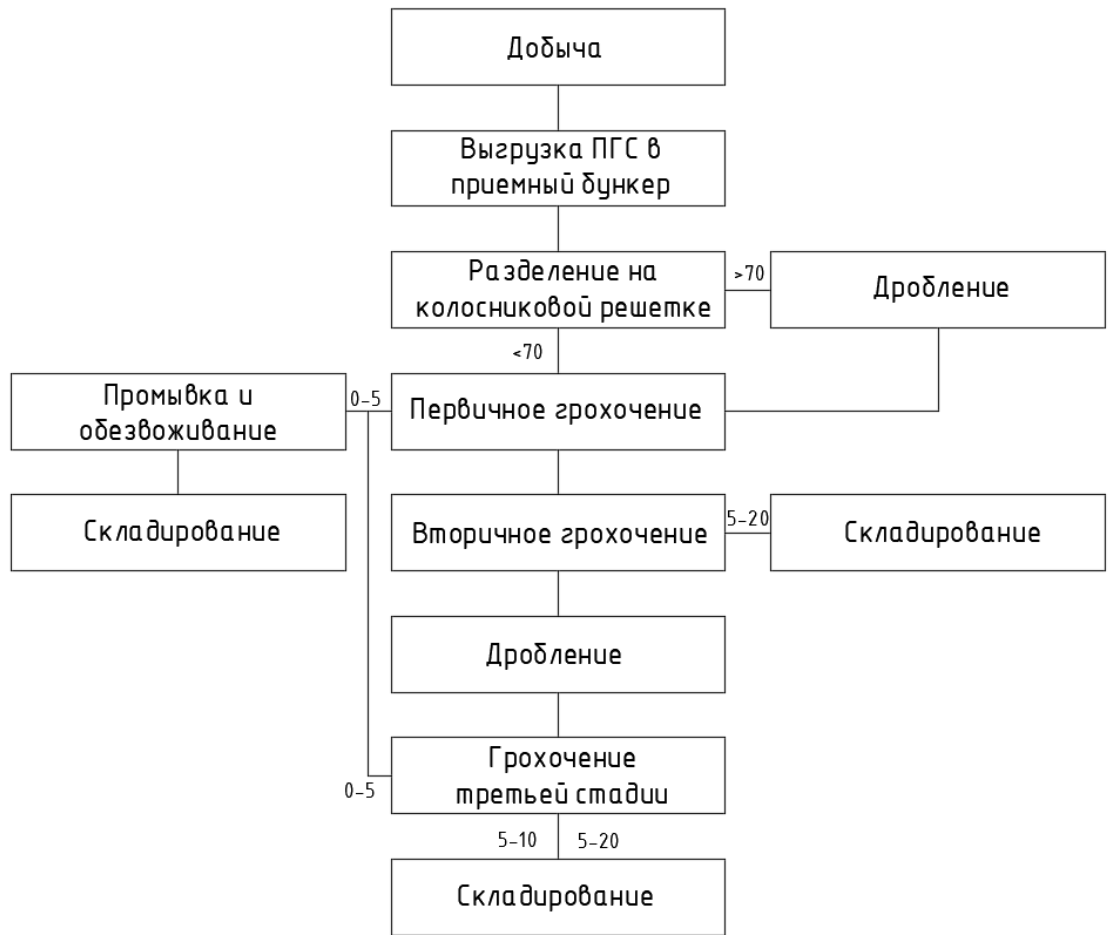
Добыча

Выгрузка ПГС в приемный бункер

Разделение на колосниковой решетке

>70

Дробление

<70

Промывка и обезвоживание

0-5

Первичное грохочение

Складирование

Вторичное грохочение

5-20

Складирование

Дробление

Грохочение третьей стадии

0-5

5-10

5-20

Складирование